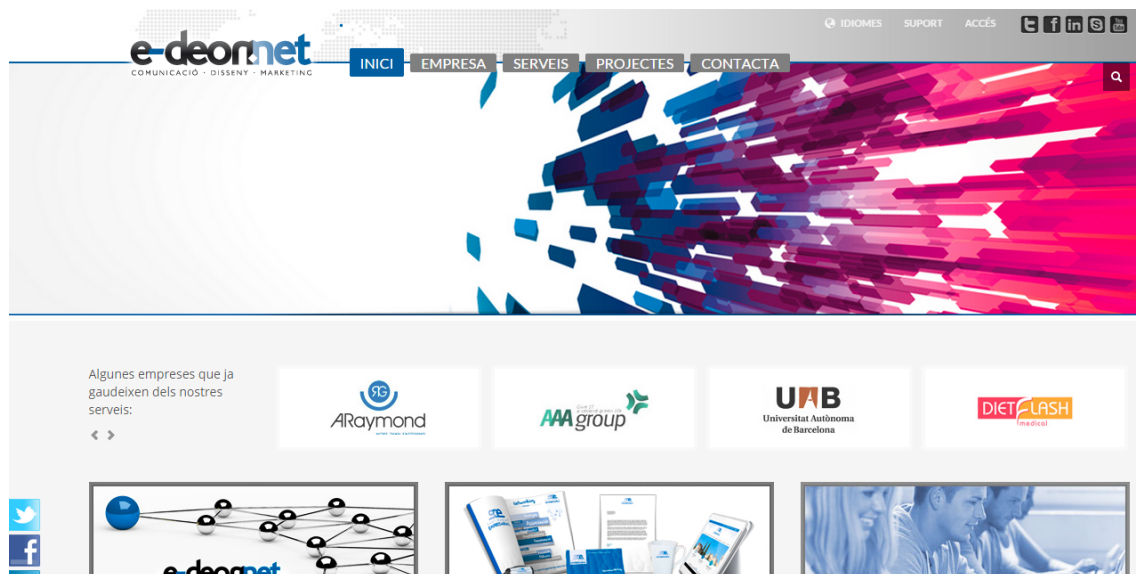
e-deon.net
COMUNICACIÓ · DISSENY · MARKETING

IDIOMES SUPORT ACCÉS

INICI EMPRESA SERVEIS PROJECTES CONTACTA

Algunes empreses que ja gaudeixen dels nostres serveis:

ARaymond

AAA group

UAB
Universitat Autònoma de Barcelona

DIET FLASH
medical

e-deon.net